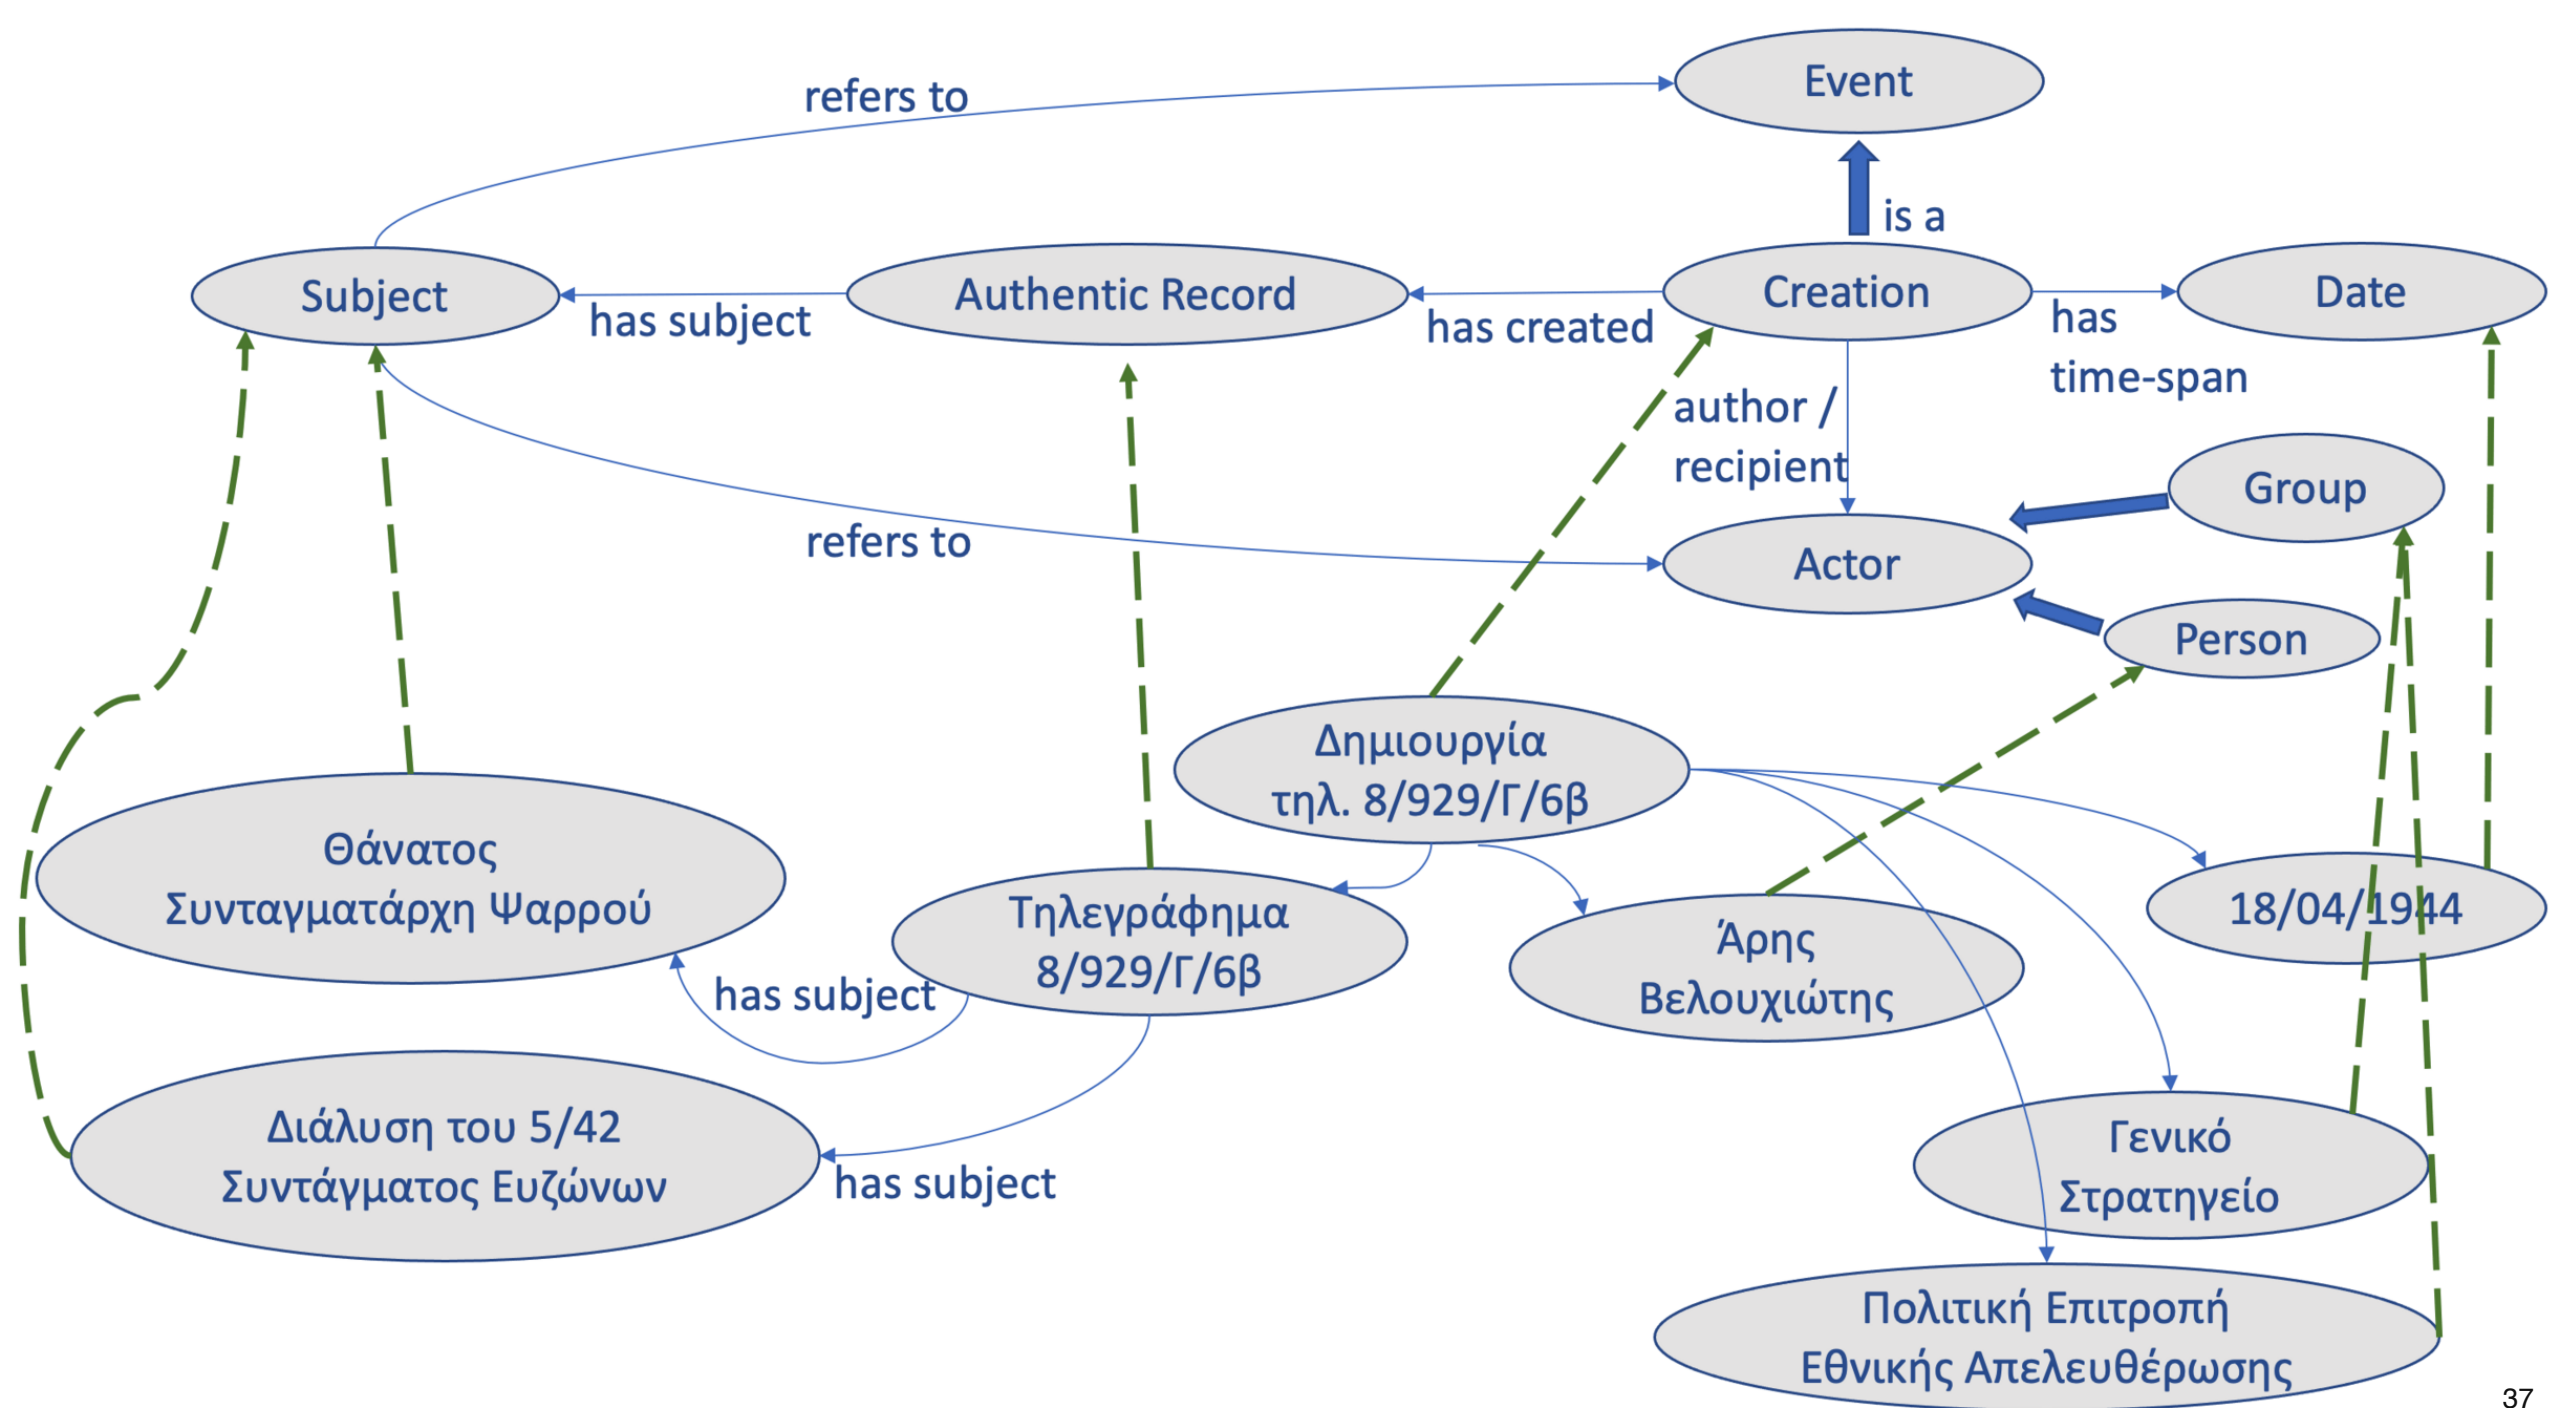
refers to

Event

is a

Subject

has subject

Authentic Record

has created

Creation

has time-span

Date

author / recipient

Group

refers to

Actor

Person

Δημιουργία τηλ. 8/929/Γ/6β

Θάνατος Συνταγματάρχη Ψαρρού

Τηλεγράφημα 8/929/Γ/6β

Άρης Βελουχιώτης

18/04/1944

has subject

Διάλυση του 5/42 Συντάγματος Ευζώνων

has subject

Γενικό Στρατηγείο

Πολιτική Επιτροπή Εθνικής Απελευθέρωσης

37